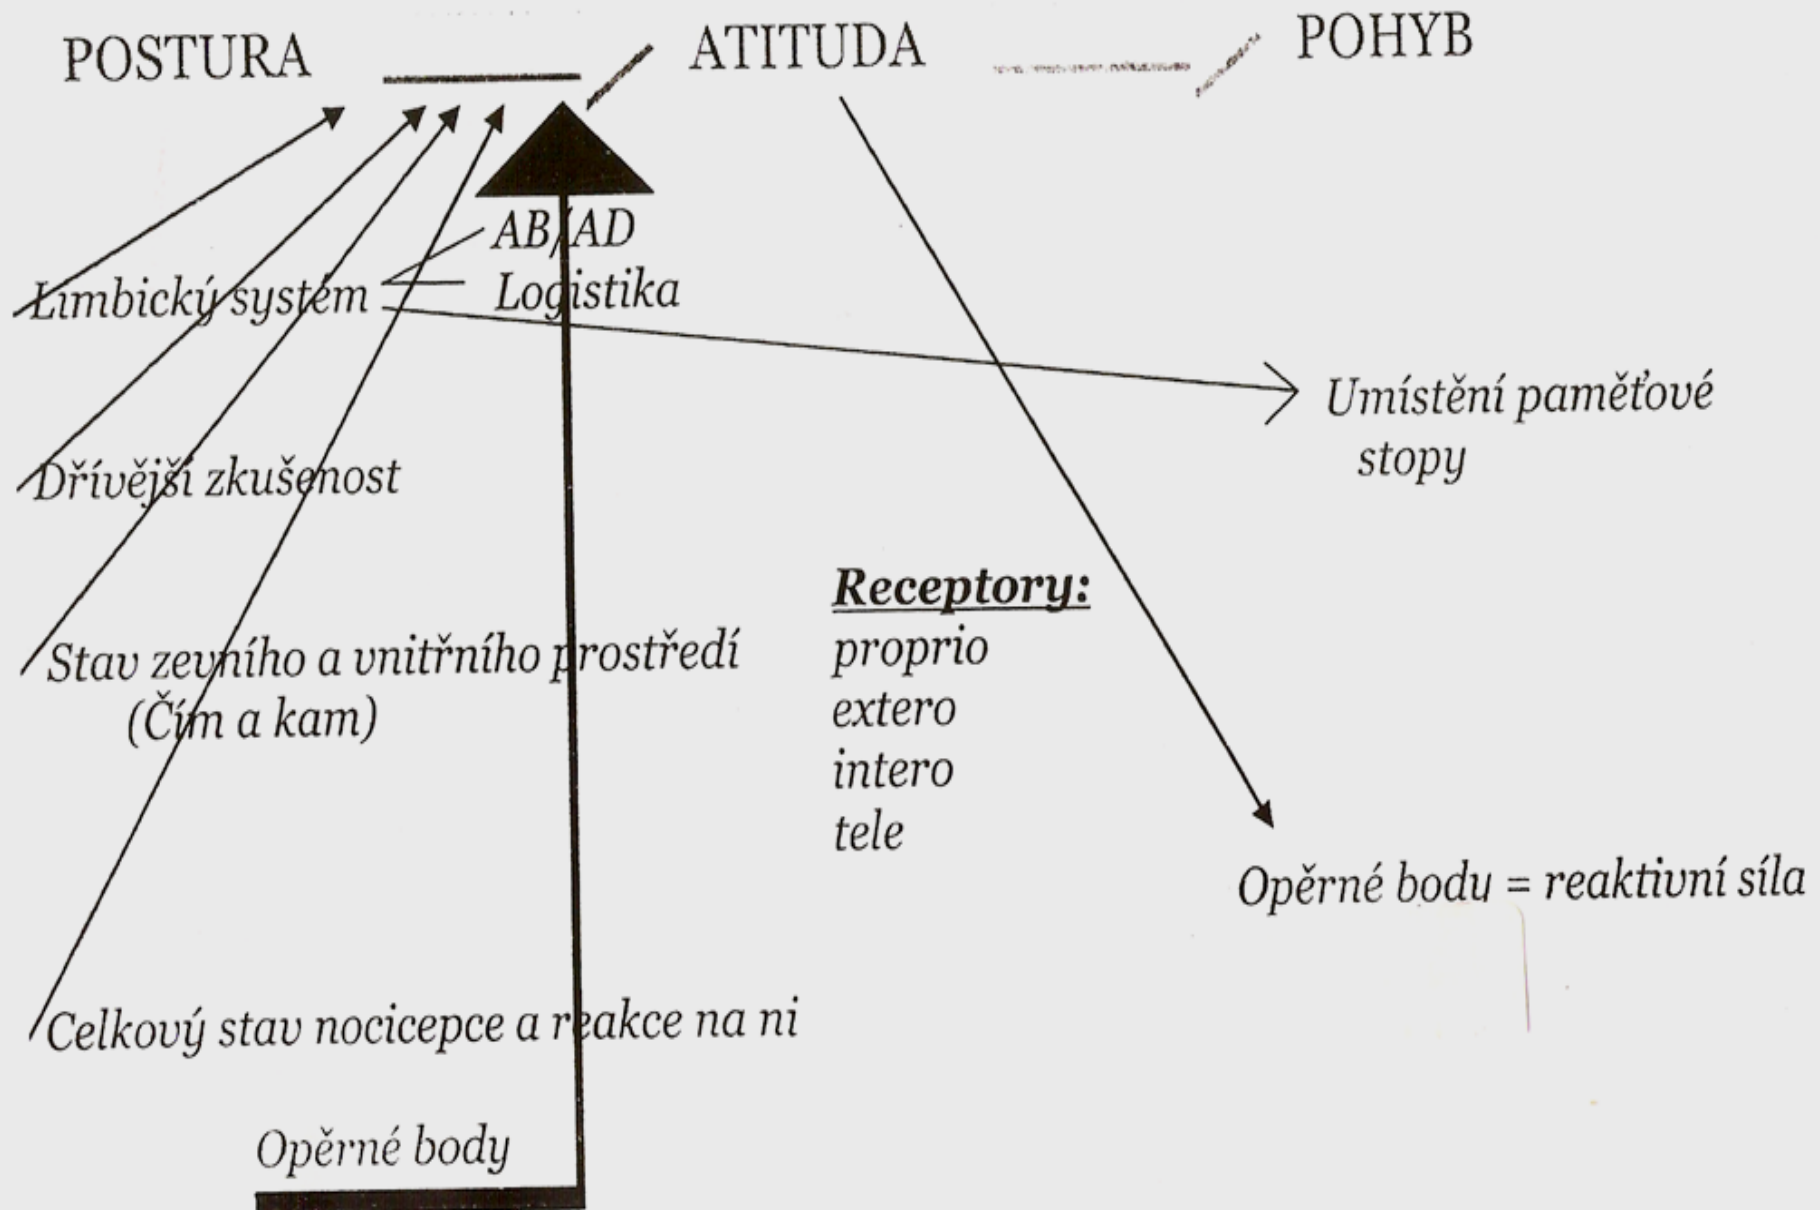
POSTURA ATITUDA POHYB

AB/AD
Limbický systém
Logistika

Umístění paměťové stopy

Dřívější zkušenost

Receptory:
proprio
extero
intero
tele

Stav zevního a vnitřního prostředí
(Čím a kam)

Opěrné bodu = reaktivní síla

Celkový stav nocicepce a reakce na ni

Opěrné body